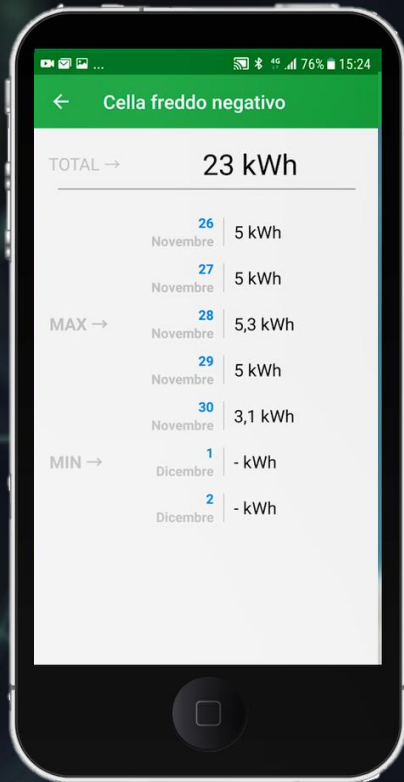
... 4G 76% 15:24

← Cella freddo negativo

TOTAL → 23 kWh

26 Novembre | 5 kWh
27 Novembre | 5 kWh
MAX → 28 Novembre | 5,3 kWh
29 Novembre | 5 kWh
30 Novembre | 3,1 kWh
MIN → 1 Dicembre | - kWh
2 Dicembre | - kWh